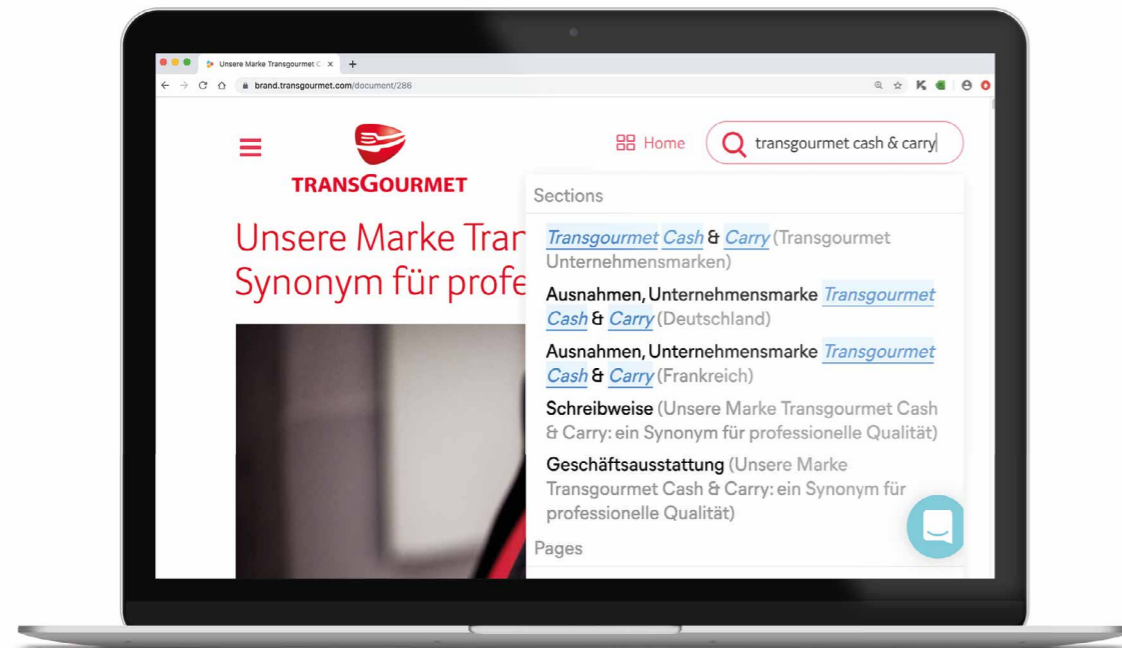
Unsere Marke Transgourmet C ×

brand.transgourmet.com/document/286

TRANSGOURMET

Home

transgourmet cash & carry

Unsere Marke Tran

Synonym für profe

Sections

Transgourmet Cash & Carry (Transgourmet Unternehmensmarken)

Ausnahmen, Unternehmensmarke Transgourmet Cash & Carry (Deutschland)

Ausnahmen, Unternehmensmarke Transgourmet Cash & Carry (Frankreich)

Schreibweise (Unsere Marke Transgourmet Cash & Carry: ein Synonym für professionelle Qualität)

Geschäftsausstattung (Unsere Marke Transgourmet Cash & Carry: ein Synonym für professionelle Qualität)

Pages